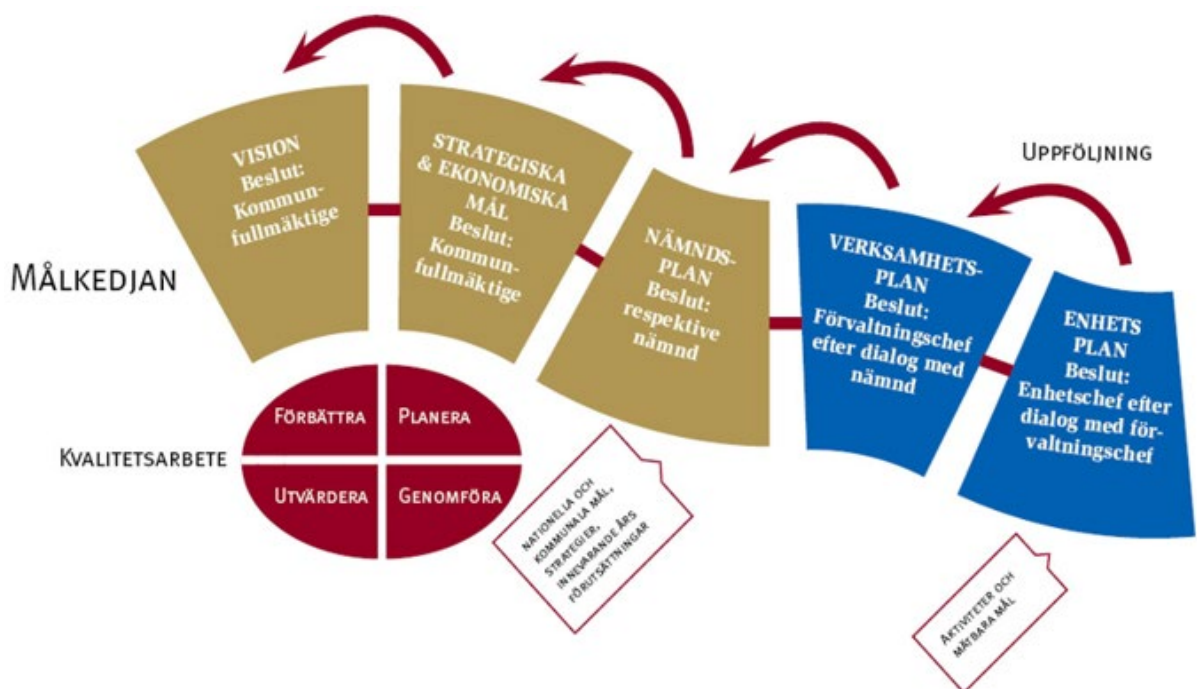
UPPFÖLJNING

VISION
Beslut:
Kommunfullmäktige

STRATEGISKA & EKONOMISKA MÅL
Beslut:
Kommunfullmäktige

NÄMNDSPLAN
Beslut:
respektive nämnd

VERKSAMHETSPLAN
Beslut:
Förvaltningschef efter dialog med nämnd

ENHETS PLAN
Beslut:
Enhetschef efter dialog med förvaltningschef

MÅLKEDJAN

KVALITETSARBETE

FÖRBÄTTRA

PLANERA

UTVÄRDERA

GENOMFÖRA

NATIONELLA OCH KOMMUNALA MÅL, STRATEGIER, INNEVARANDE ÅRS FÖRUTSÄTTNINGAR

AKTIVITETER OCH MÄTBARA MÅL